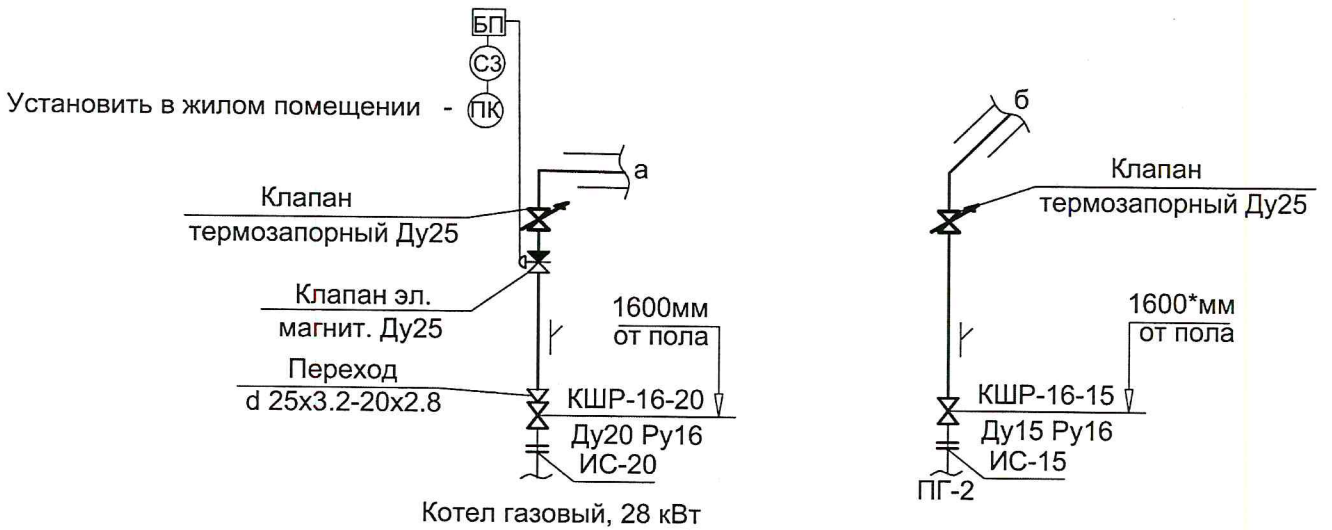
БП
СЗ
Установить в жилом помещении - ПК
а
Клапан
термозапорный Ду25
Клапан эл.
магнит. Ду25
1600мм
от пола
Переход
d 25x3.2-20x2.8
КШР-16-20
Ду20 Ру16
ИС-20
Котел газовый, 28 кВт

б
Клапан
термозапорный Ду25
1600*мм
от пола
КШР-16-15
Ду15 Ру16
ИС-15
ПГ-2